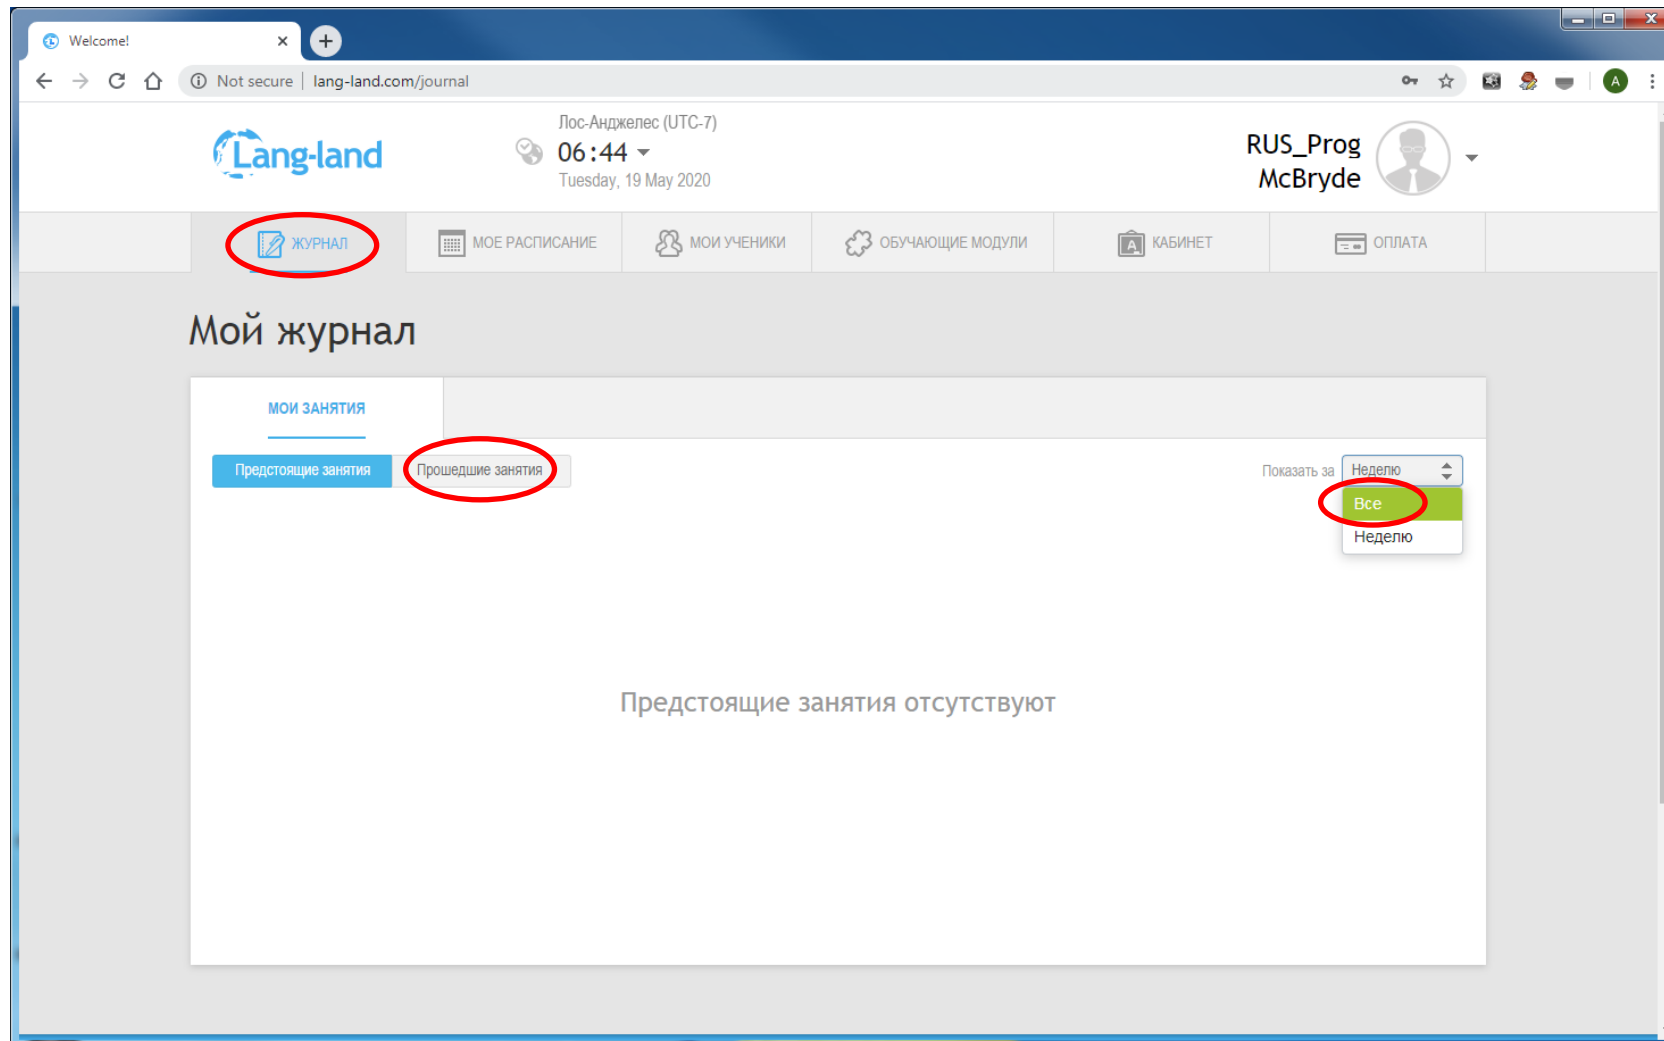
Welcome!

Not secure | lang-land.com/journal

Lang-land

Лос-Анджелес (UTC-7)
06:44
Tuesday, 19 May 2020

RUS_Prog McBryde

ЖУРНАЛ
МОЕ РАСПИСАНИЕ
МОИ УЧЕНИКИ
ОБУЧАЮЩИЕ МОДУЛИ
КАБИНЕТ
ОПЛАТА

Мой журнал

МОИ ЗАНЯТИЯ

Предстоящие занятия
Прошедшие занятия

Показать за
Неделю
Все
Неделю

Предстоящие занятия отсутствуют